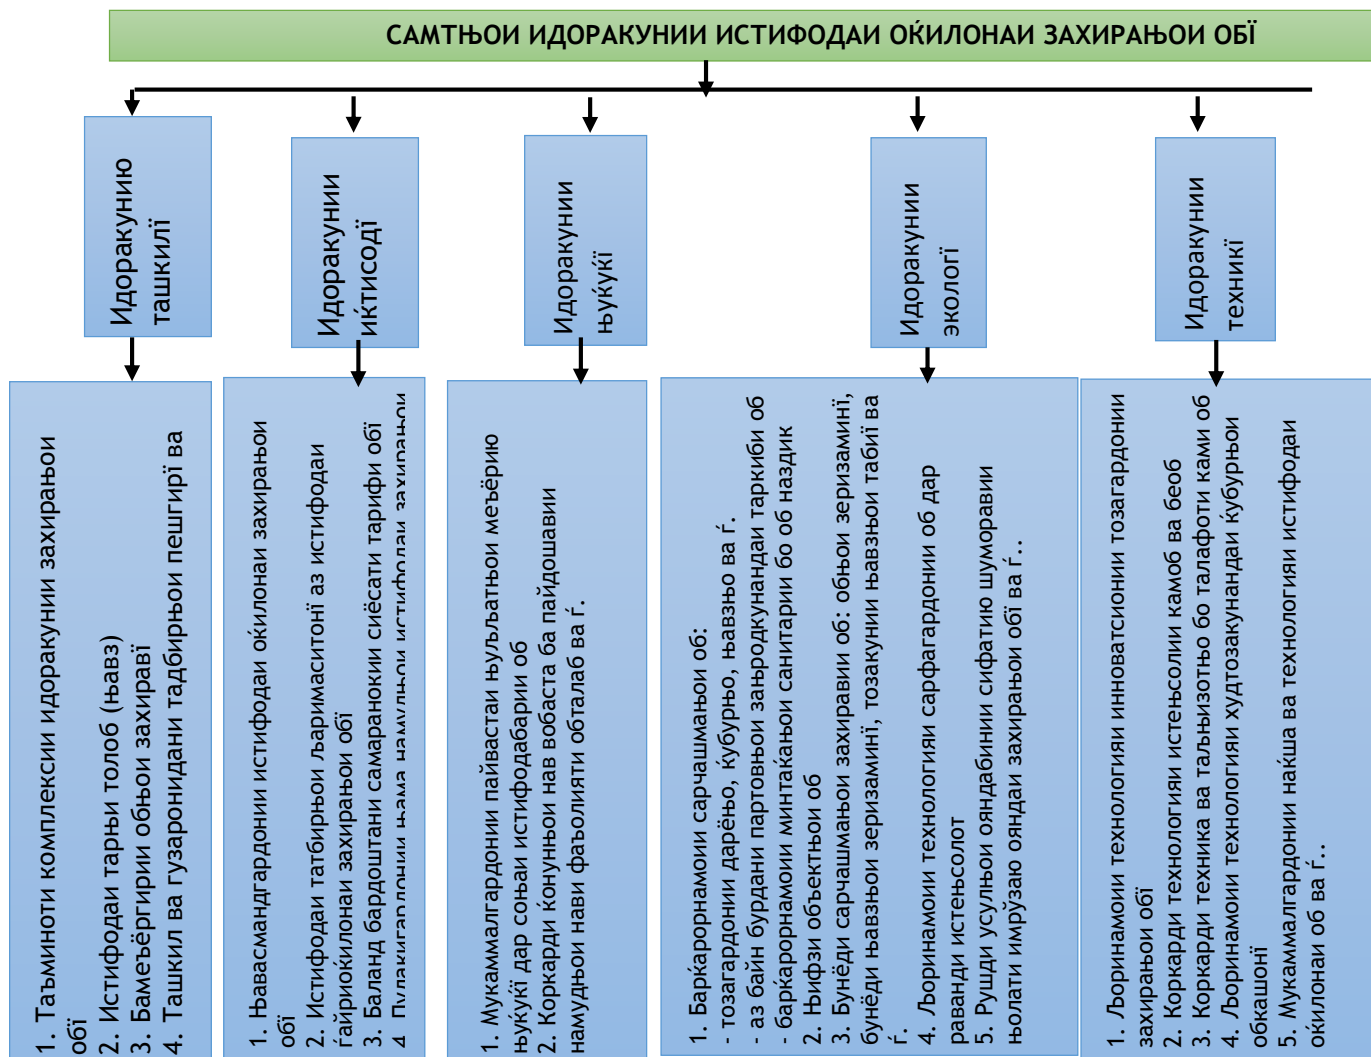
САМТЊОИ ИДОРАКУНИИ ИСТИФОДАИ ОЌИЛОНАИ ЗАХИРАЊОИ ОБЇ

Идоракунию ташкилї

1. Таъминоти комплексии идоракунии захираҳои обї
2. Истифодаи тарҳи толоб (ҳавз)
3. Бамеъёргирии обҳои захиравї
4. Ташкил ва гузаронидани тадбирҳои пешгирї ва

Идоракунии иќтисодї

1. Ҳавасмандгардонии истифодаи оќилонаи захираҳои обї
2. Истифодаи татбирҳои ҳаримаситонї аз истифодаи ѓайриоќилонаи захираҳои обї
3. Баланд бардоштани самаранокии сиёсати тарифи обї
4. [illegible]

Идоракунии ҳуќуќї

1. Мукаммалгардонии пайвастаи ҳуљљатҳои меъёрию ҳуќуќї дар соҳаи истифодабарии об
2. Коркарди ќонунҳои нав вобаста ба пайдошавии намудҳои нави фаъолияти обталаб ва ѓ.

Идоракунии экологї

1. Барќарорнамоии сарчашмаҳои об:
- тозагардонии дарёњо, ќубурњо, ҳавзњо ва ѓ.
- аз байн бурдани партовҳои заҳролудкунандаи таркиби об
- барќарорнамоии минтаќаҳои санитарии бо об наздик
2. Ҳифзи объектҳои об
3. Бунёди сарчашмаҳои захиравии об: обҳои зеризаминї, бунёди ҳавзҳои зеризаминї, тозакунии ҳавзҳои табиї ва ѓ.
4. Љоринамоии технологияи сарфагардонии об дар раванди истеҳсолот
5. Рушди усулҳои ояндабинии сифатию шуморавии ҳолати имрўзаю ояндаи захираҳои обї ва ѓ..

Идоракунии техникї

1. Љоринамоии технологияи инноватсионии тозагардонии захираҳои обї
2. Коркарди технологияи истеҳсолии камоб ва беоб
3. Коркарди техника ва таљњизотњо бо талафоти ками об
4. Љоринамоии технологияи худтозакунандаи ќубурҳои обкашонї
5. Мукаммалгардонии наќша ва технологияи истифодаи оќилонаи об ва ѓ..